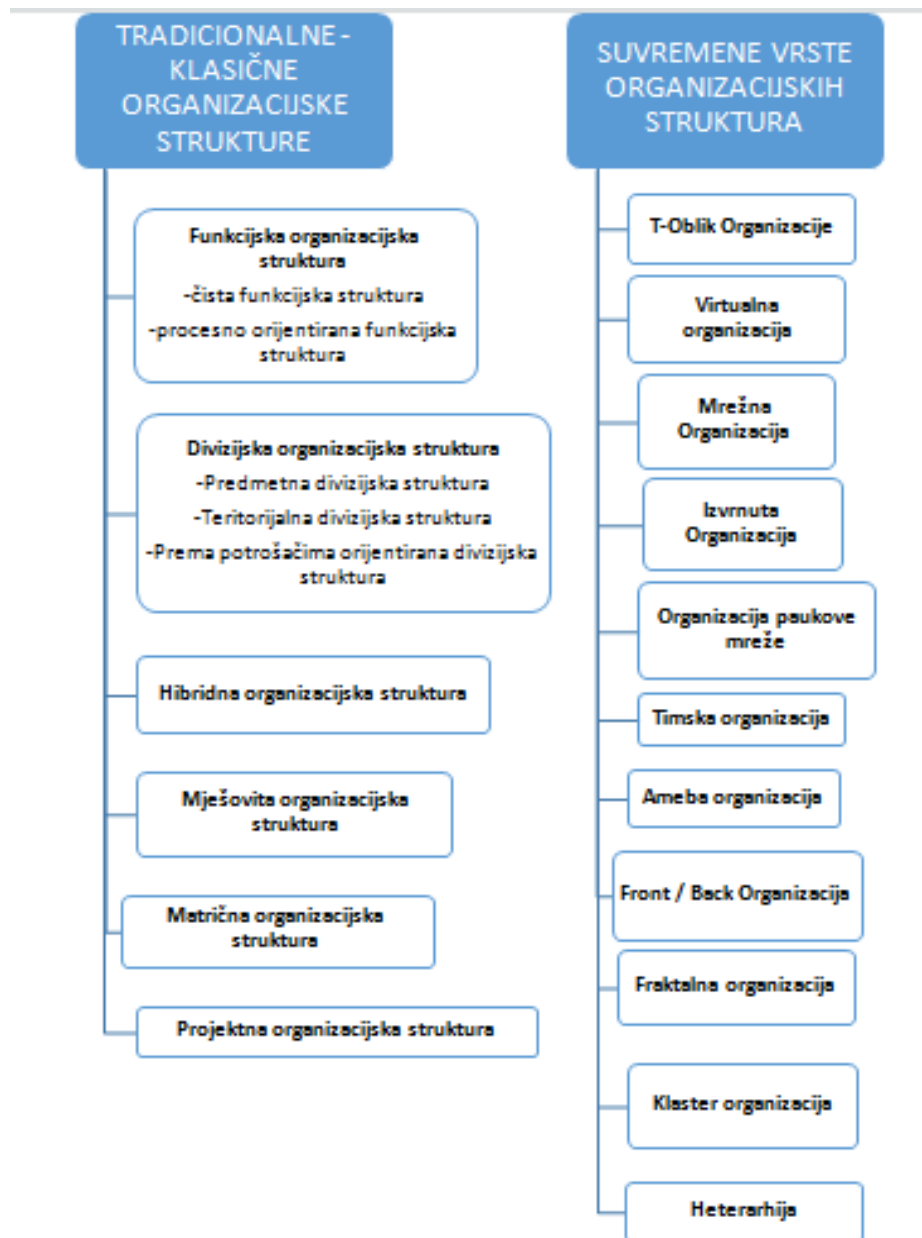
TRADICIONALNE - KLASIČNE ORGANIZACIJSKE STRUKTURE

Funkcijska organizacijska struktura
-čista funkcijska struktura
-procesno orijentirana funkcijska struktura

Divizijska organizacijska struktura
-Predmetna divizijska struktura
-Teritorijalna divizijska struktura
-Prema potrošačima orijentirana divizijska struktura

Hibridna organizacijska struktura

Mješovita organizacijska struktura

Matrična organizacijska struktura

Projektna organizacijska struktura

SUVREMENE VRSTE ORGANIZACIJSKIH STRUKTURA

T-Oblik Organizacije

Virtualna organizacija

Mrežna Organizacija

Izvrnuta Organizacija

Organizacija paukove mreže

Timska organizacija

Ameba organizacija

Front / Back Organizacija

Fraktalna organizacija

Klaster organizacija

Heterarhija